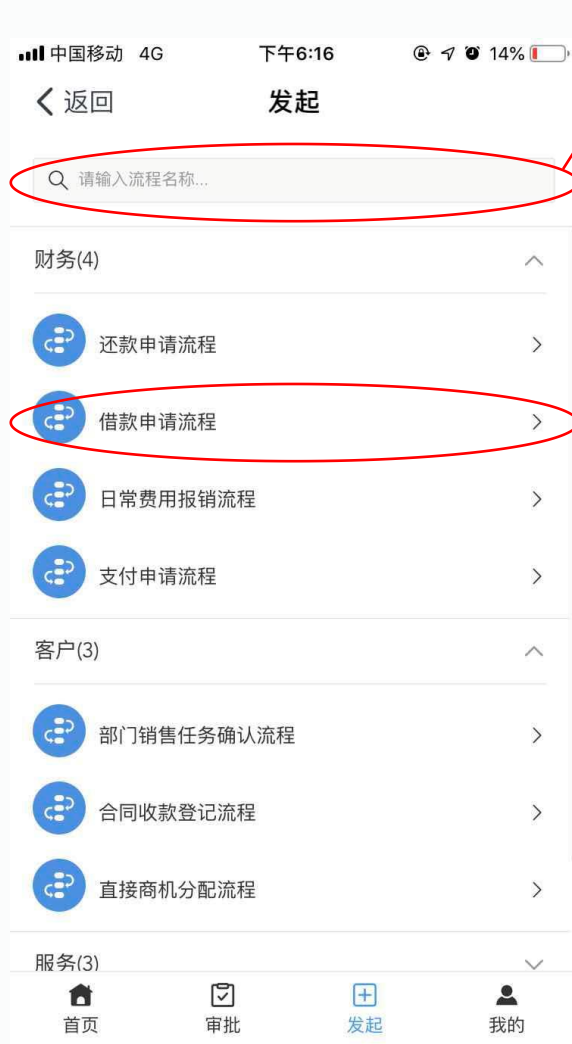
中国移动 4G 下午6:16 14%

返回 发起

请输入流程名称...

财务(4)

还款申请流程

借款申请流程

日常费用报销流程

支付申请流程

客户(3)

部门销售任务确认流程

合同收款登记流程

直接商机分配流程

服务(3)

首页 审批 发起 我的